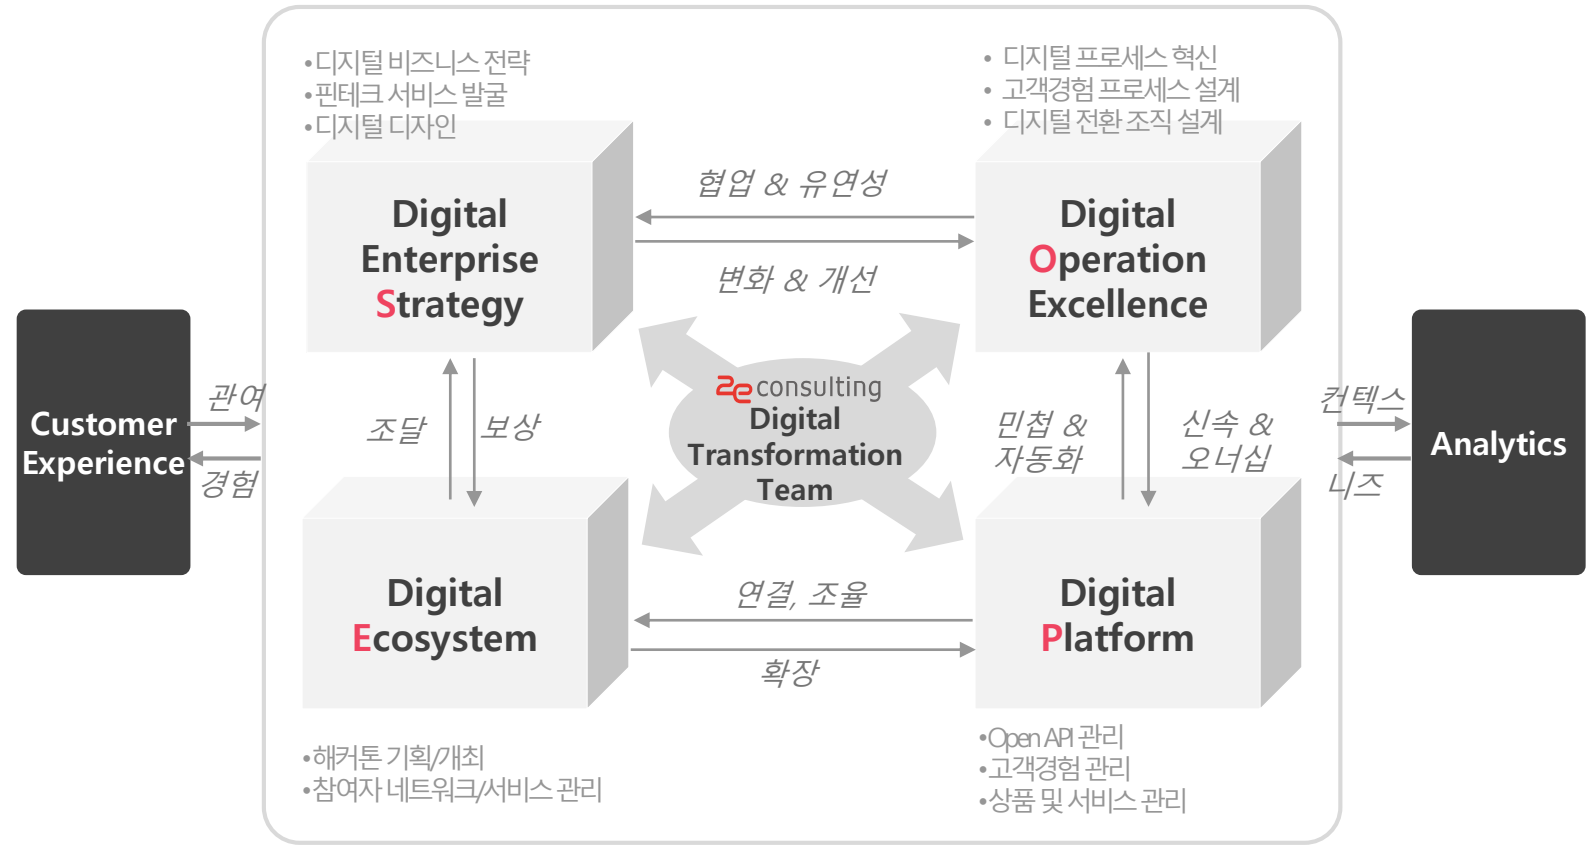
•디지털 비즈니스 전략
•핀테크 서비스 발굴
•디지털 디자인

• 디지털 프로세스 혁신
• 고객경험 프로세스 설계
• 디지털 전환 조직 설계

Digital Enterprise Strategy

협업 & 유연성

변화 & 개선

Digital Operation Excellence

Customer Experience

관여

경험

조달

보상

2e consulting Digital Transformation Team

민첩 & 자동화

신속 & 오너십

컨텍스

니즈

Analytics

Digital Ecosystem

연결, 조율

확장

Digital Platform

•해커톤 기획/개최
•참여자 네트워크/서비스 관리

•Open API 관리
•고객경험 관리
•상품 및 서비스 관리